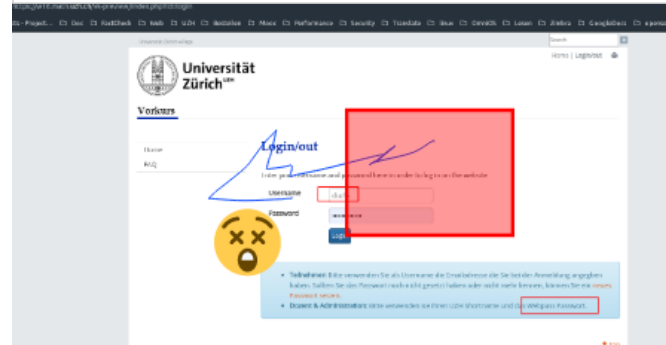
https://www.math.uzh.ch/w-preview/index.php?id=login

ts - Project... Doc FastCheck Web UZH Bestellen Moos Performance Security Translate Blue DNVIDS Lesen Zimbra GoogleDocs

Universität Zürich

Search

Home | Login/out

Universität Zürich$^{UZH}$

Vorkurs

Home

FAQ

Login/out

Enter your username and password here in order to log in on the website:

Username

Password

Login

- Teilnehmer: Bitte verwenden Sie als Username die Emailadresse die Sie bei der Anmeldung angegeben haben. Sollten Sie das Passwort noch nicht gesetzt haben oder nicht mehr kennen, können Sie es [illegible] Passwort setzen.
- Dozent & Administratoren: Bitte verwenden sie ihren UZH Shortname und das Webpass Passwort.